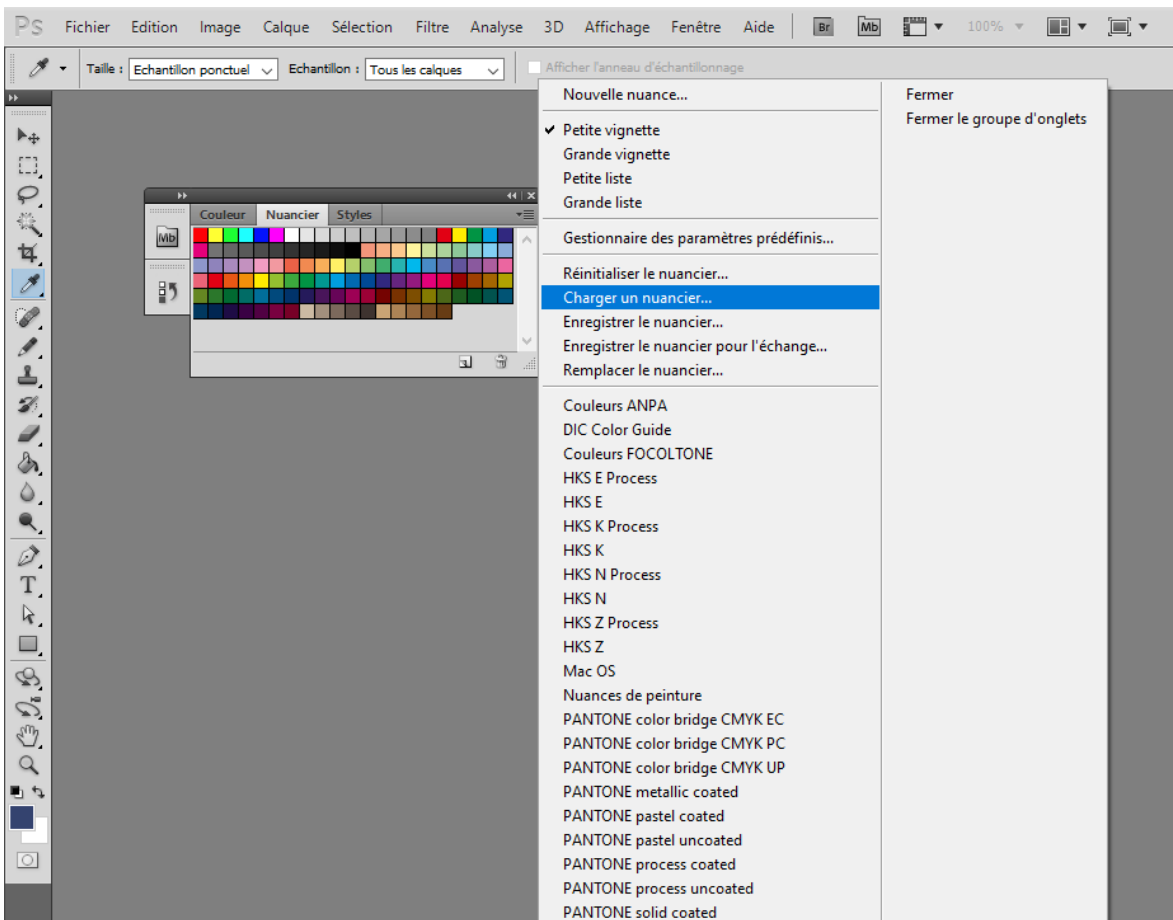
Ps Fichier Edition Image Calque Sélection Filtre Analyse 3D Affichage Fenêtre Aide Br Mb 100%

Taille : Echantillon ponctuel Echantillon : Tous les calques Afficher l'anneau d'échantillonnage

Couleur Nuancier Styles

Mb

Nouvelle nuance...

✔ Petite vignette
Grande vignette
Petite liste
Grande liste

Gestionnaire des paramètres prédéfinis...

Réinitialiser le nuancier...
Charger un nuancier...
Enregistrer le nuancier...
Enregistrer le nuancier pour l'échange...
Remplacer le nuancier...

Couleurs ANPA
DIC Color Guide
Couleurs FOCOLTONE
HKS E Process
HKS E
HKS K Process
HKS K
HKS N Process
HKS N
HKS Z Process
HKS Z
Mac OS
Nuances de peinture
PANTONE color bridge CMYK EC
PANTONE color bridge CMYK PC
PANTONE color bridge CMYK UP
PANTONE metallic coated
PANTONE pastel coated
PANTONE pastel uncoated
PANTONE process coated
PANTONE process uncoated
PANTONE solid coated

Fermer
Fermer le groupe d'onglets